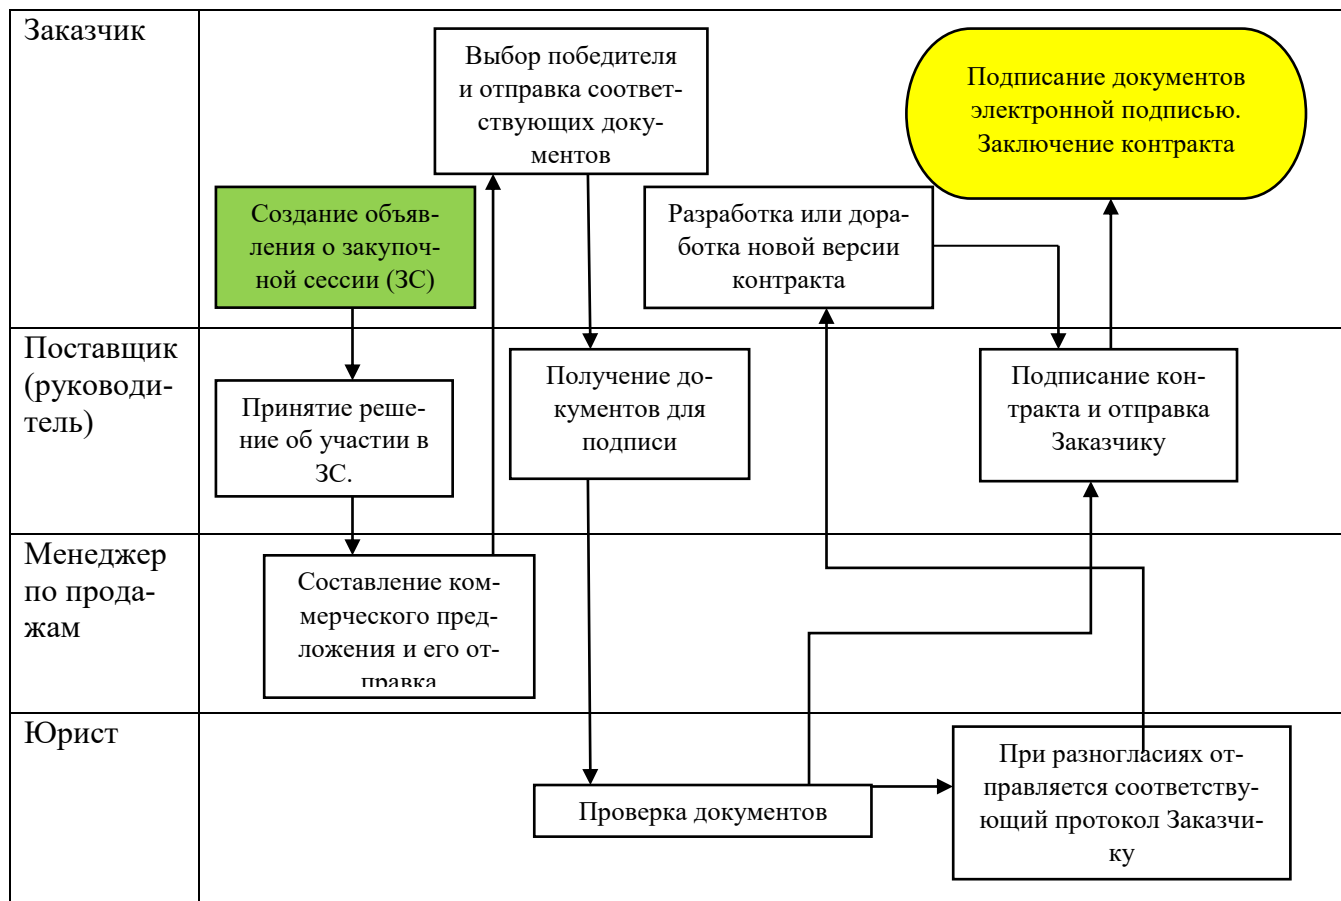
Заказчик

Выбор победителя и отправка соответствующих документов

Подписание документов электронной подписью. Заключение контракта

Создание объявления о закупочной сессии (ЗС)

Разработка или доработка новой версии контракта

Поставщик (руководитель)

Принятие решение об участии в ЗС.

Получение документов для подписи

Подписание контракта и отправка Заказчику

Менеджер по продажам

Составление коммерческого предложения и его отправка

Юрист

Проверка документов

При разногласиях отправляется соответствующий протокол Заказчику